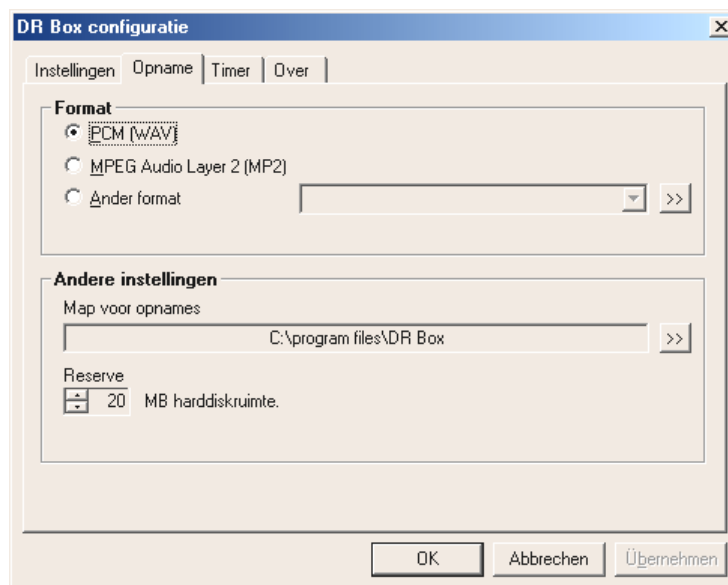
DR Box configuratie

×

Instellingen | Opname | Timer | Over

Format

PCM (WAV)

MPEG Audio Layer 2 (MP2)

Ander format

>>

Andere instellingen

Map voor opnames

C:\program files\DR Box

>>

Reserve

20 MB harddiskruimte.

OK

Abbrechen

Übernehmen